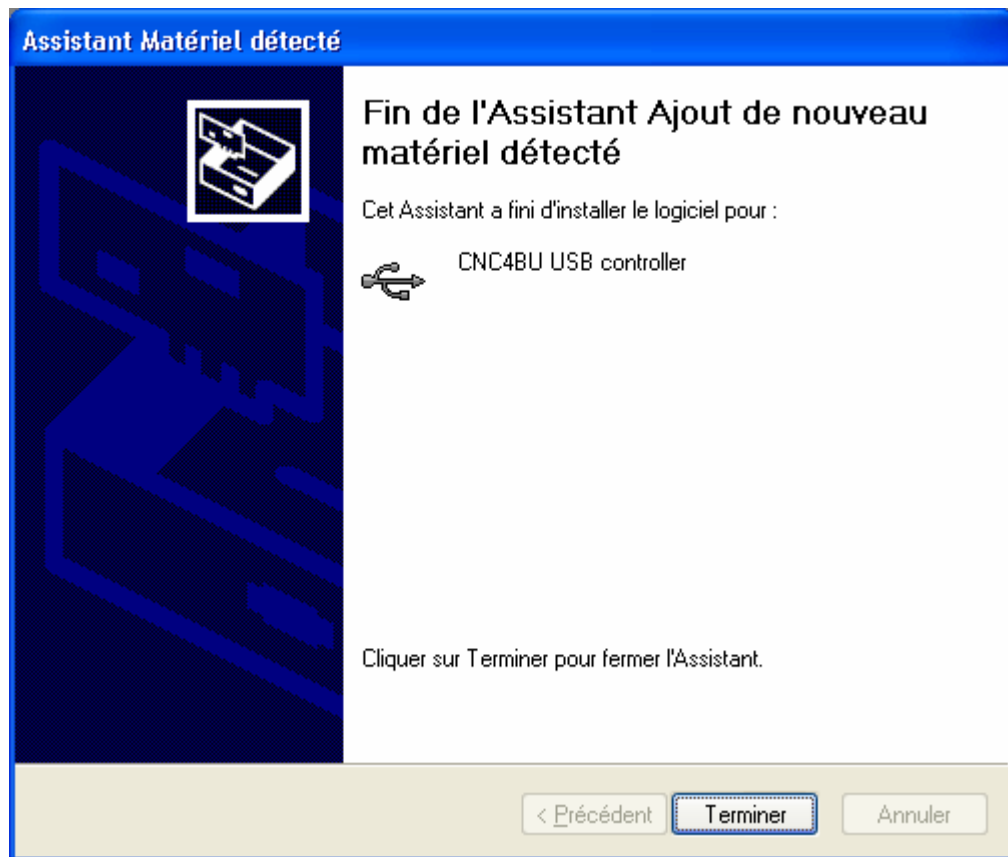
Assistant Matériel détecté

Fin de l'Assistant Ajout de nouveau matériel détecté

Cet Assistant a fini d'installer le logiciel pour :

CNC4BU USB controller

Cliquer sur Terminer pour fermer l'Assistant.

< Précédent | Terminer | Annuler